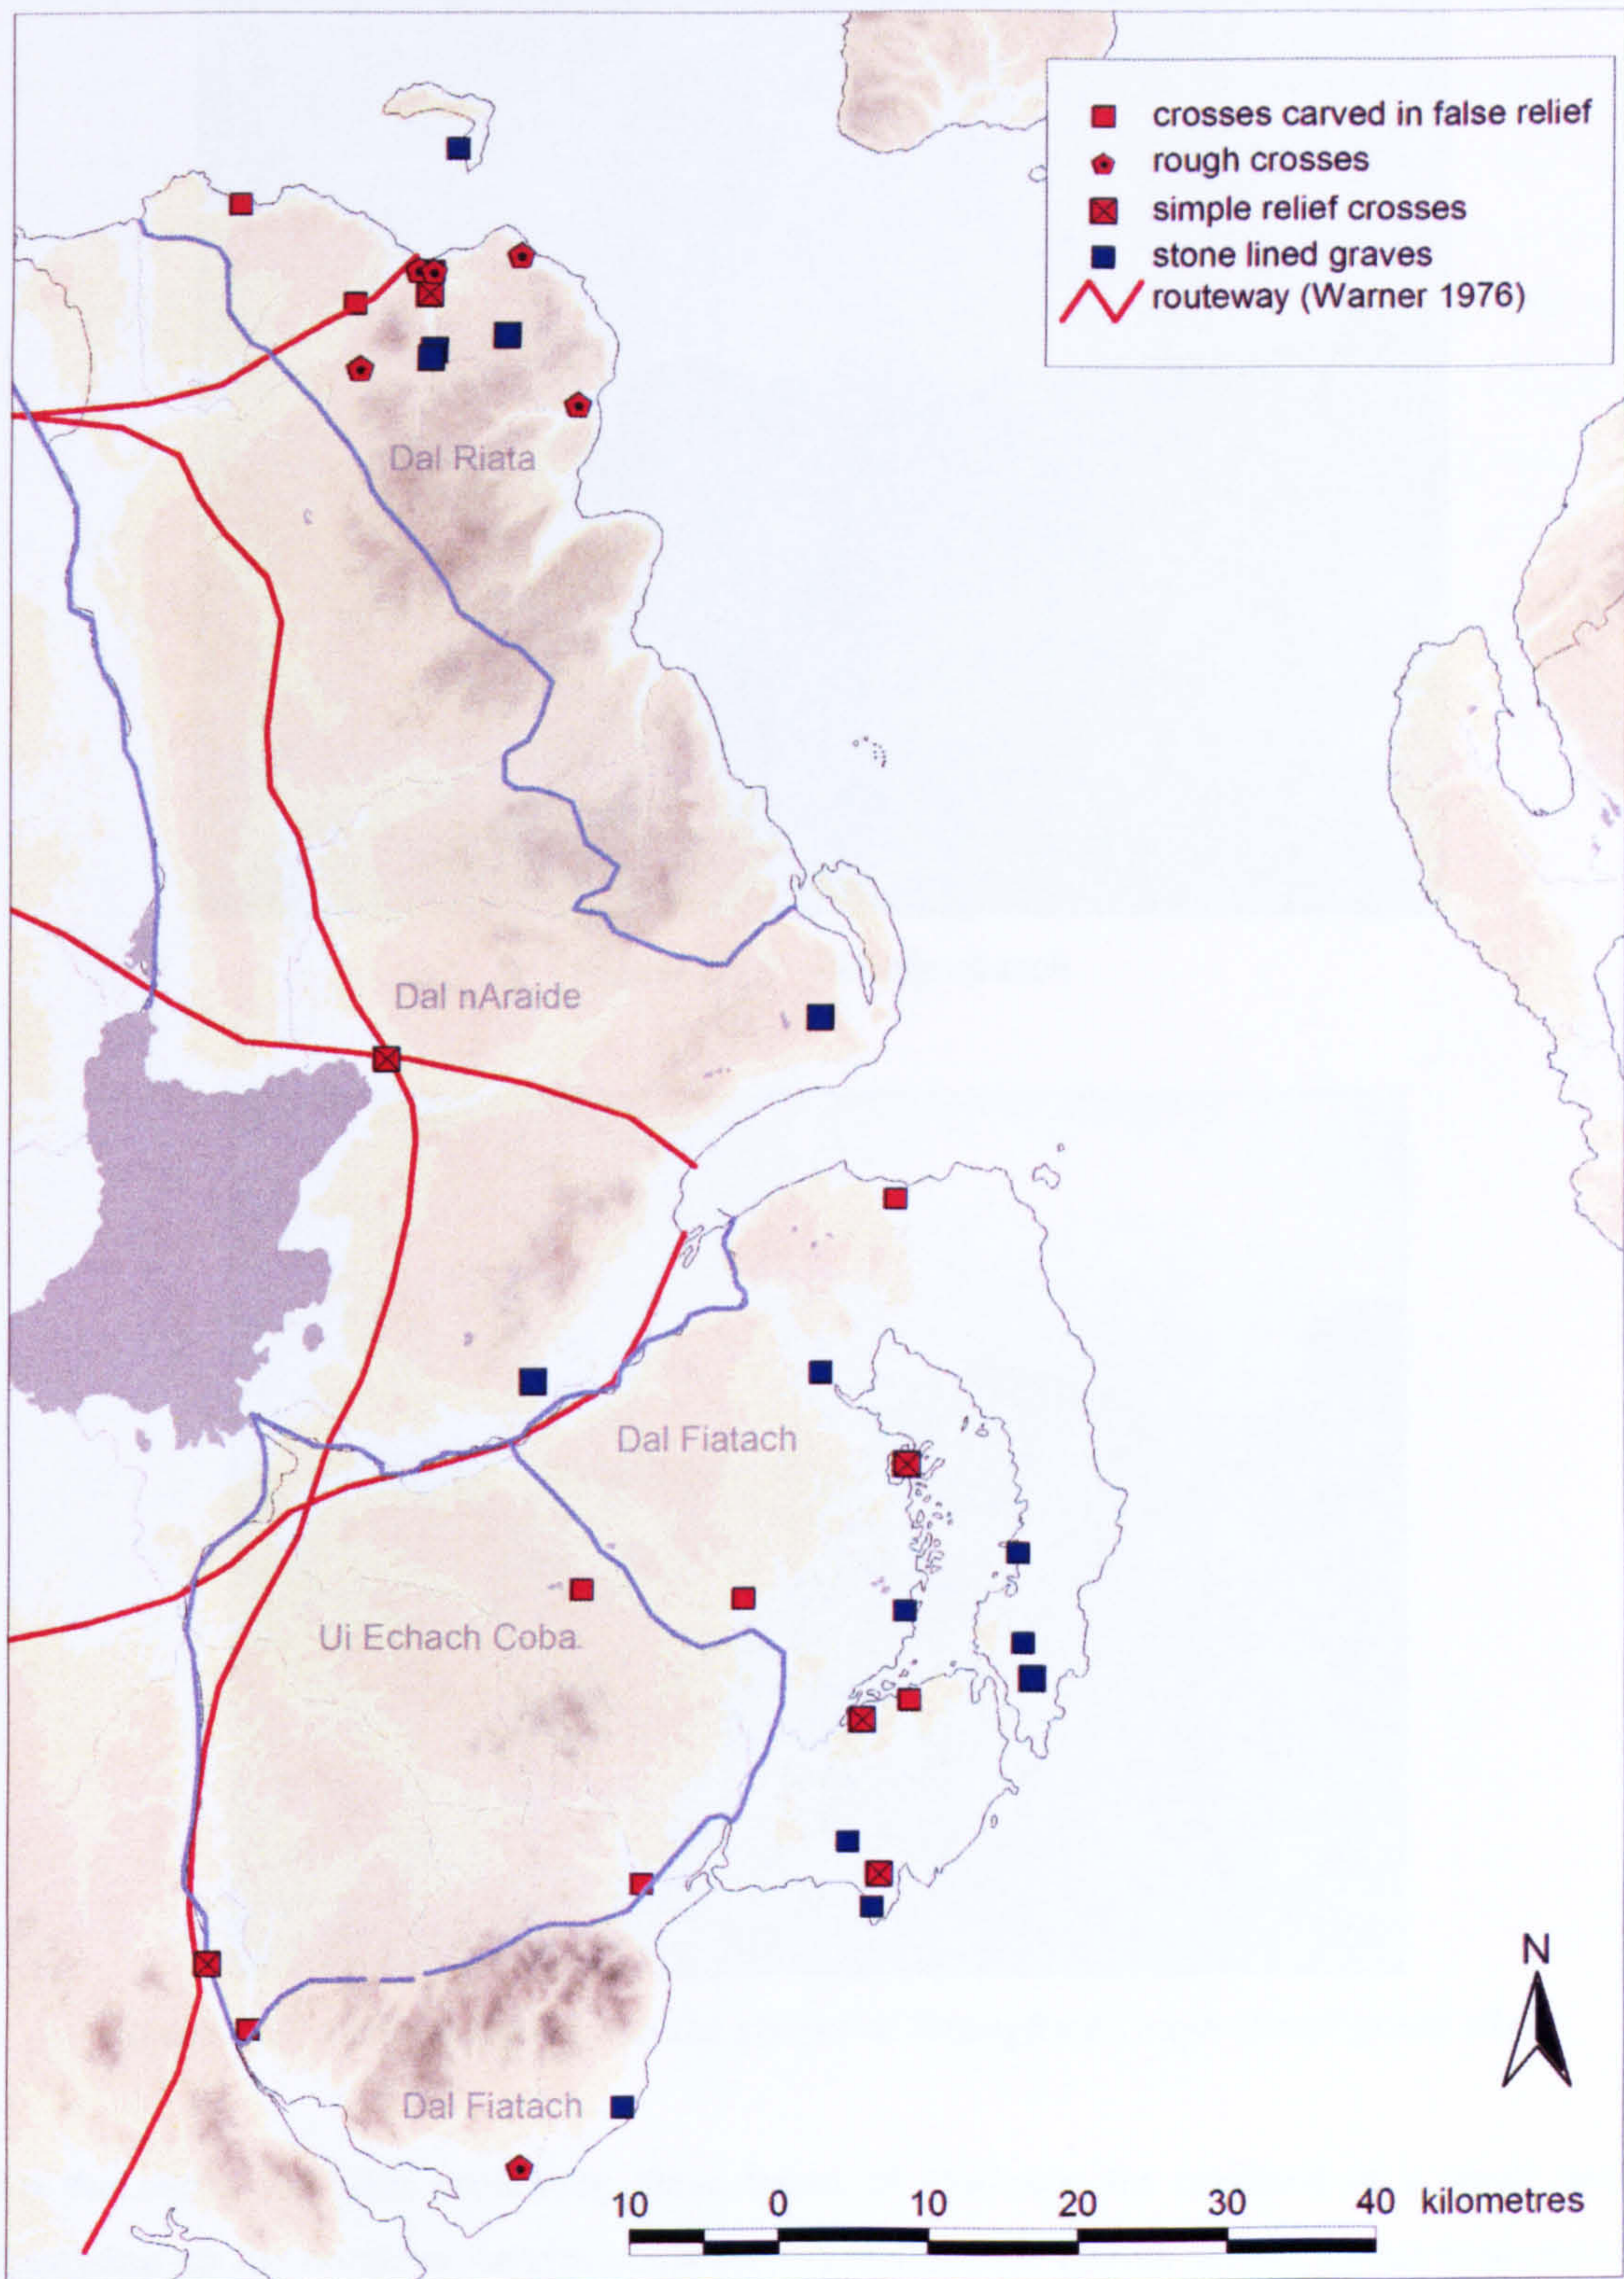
crosses carved in false relief
rough crosses
simple relief crosses
stone lined graves
routeway (Warner 1976)

Dal Riata

Dal nAraide

Dal Fiatach

Ui Echach Coba

Dal Fiatach

N

10 0 10 20 30 40 kilometres